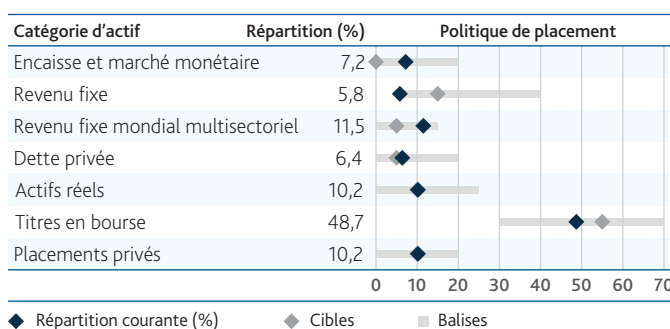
| Catégorie d'actif | Répartition (%) | Politique de placement |
|---|---|---|
| Encaisse et marché monétaire | 7,2 | |
| Revenu fixe | 5,8 | |
| Revenu fixe mondial multisectoriel | 11,5 | |
| Dette privée | 6,4 | |
| Actifs réels | 10,2 | |
| Titres en bourse | 48,7 | |
| Placements privés | 10,2 | |

0 10 20 30 40 50 60 70

Répartition courante (%) Cibles Balises